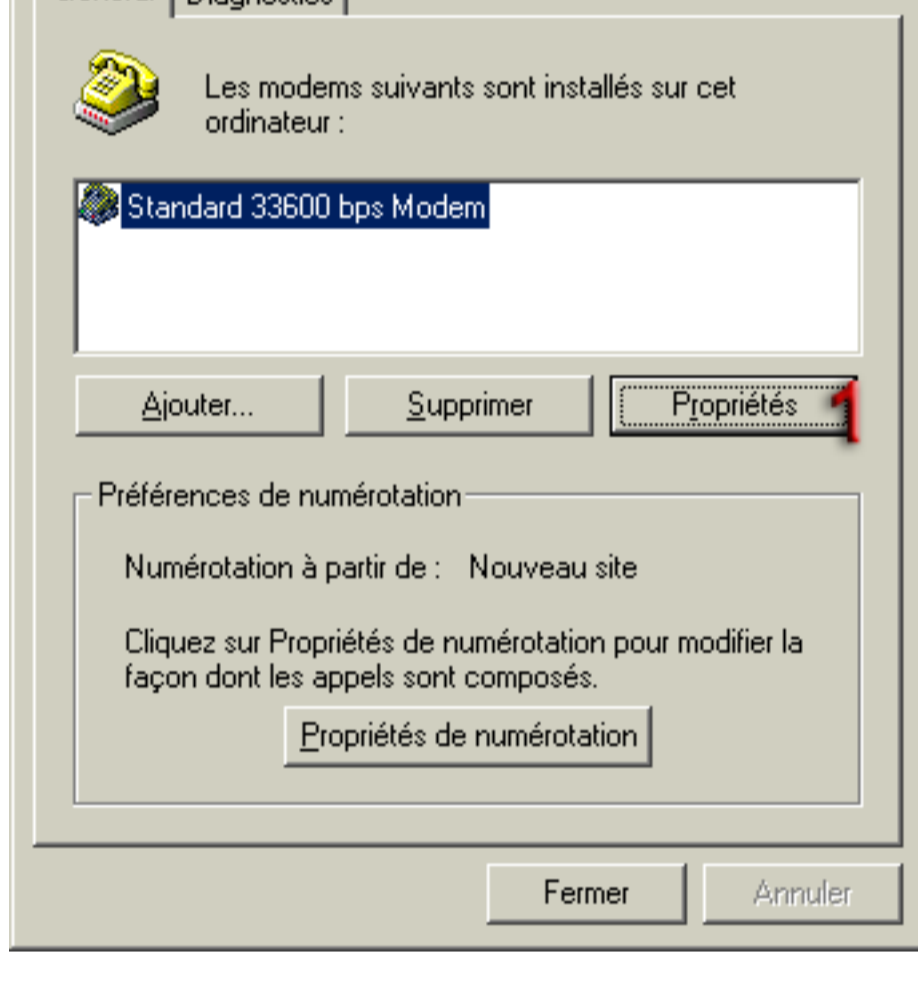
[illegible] Diagnostics

Les modems suivants sont installés sur cet ordinateur :

Standard 33600 bps Modem

Ajouter...

Supprimer

Propriétés

1

Préférences de numérotation

Numérotation à partir de : Nouveau site

Cliquez sur Propriétés de numérotation pour modifier la façon dont les appels sont composés.

Propriétés de numérotation

Fermer

Annuler